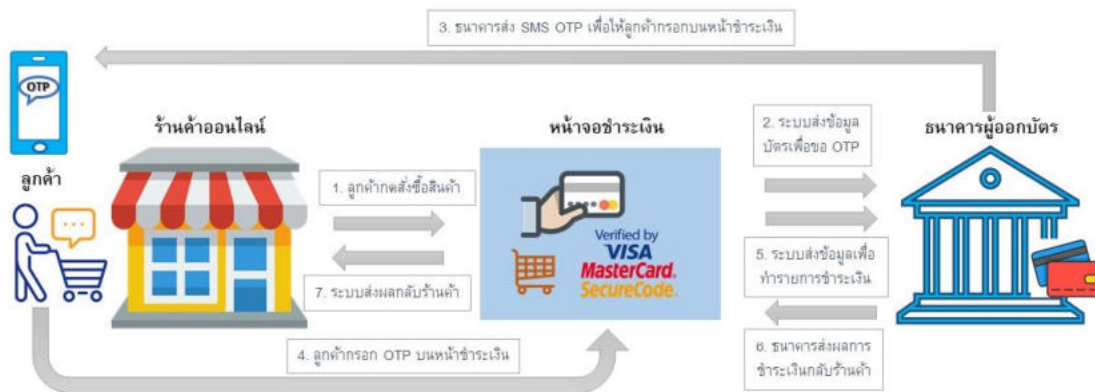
3. ธนาคารส่ง SMS OTP เพื่อให้ลูกค้ากรอกบนหน้าชำระเงิน

OTP

ลูกค้า

ร้านค้าออนไลน์

1. ลูกค้ากดสั่งซื้อสินค้า

7. ระบบส่งผลกลับร้านค้า

หน้าจอชำระเงิน

Verified by VISA

MasterCard. SecureCode.

2. ระบบส่งข้อมูลบัตรเพื่อขอ OTP

5. ระบบส่งข้อมูลเพื่อทำรายการชำระเงิน

6. ธนาคารส่งผลการชำระเงินกลับร้านค้า

ธนาคารผู้ออกบัตร

4. ลูกค้ากรอก OTP บนหน้าชำระเงิน